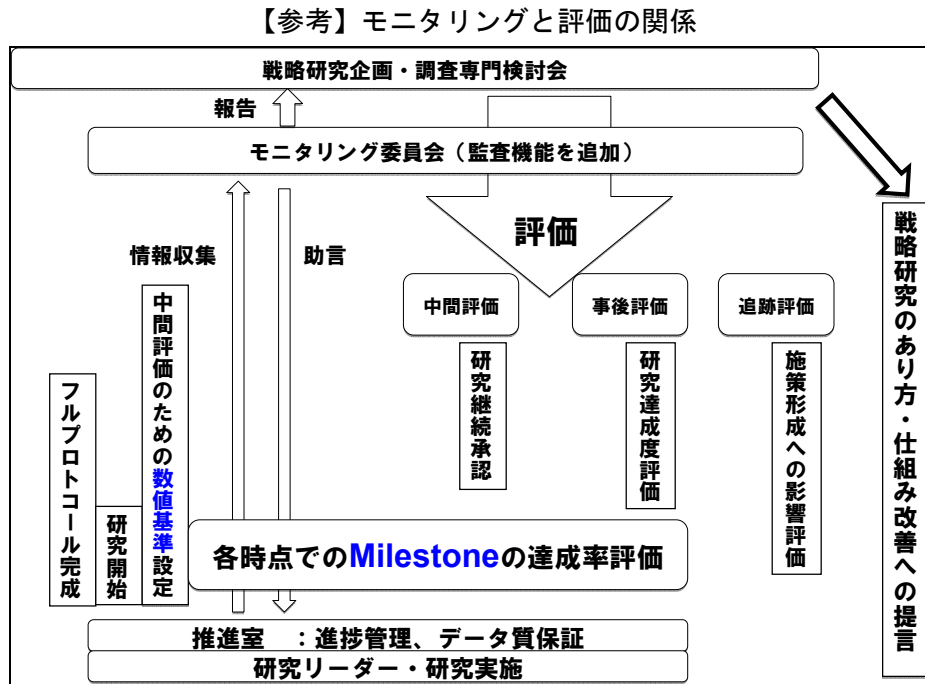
【参考】モニタリングと評価の関係

戦略研究企画・調査専門検討会

報告

モニタリング委員会（監査機能を追加）

評価

情報収集

助言

中間評価

事後評価

追跡評価

戦略研究のあり方・仕組み改善への提言

中間評価のための数値基準設定

フルプロトコール完成

研究開始

研究継続承認

研究達成度評価

施策形成への影響評価

各時点でのMilestoneの達成率評価

推進室　：進捗管理、データ質保証

研究リーダー・研究実施